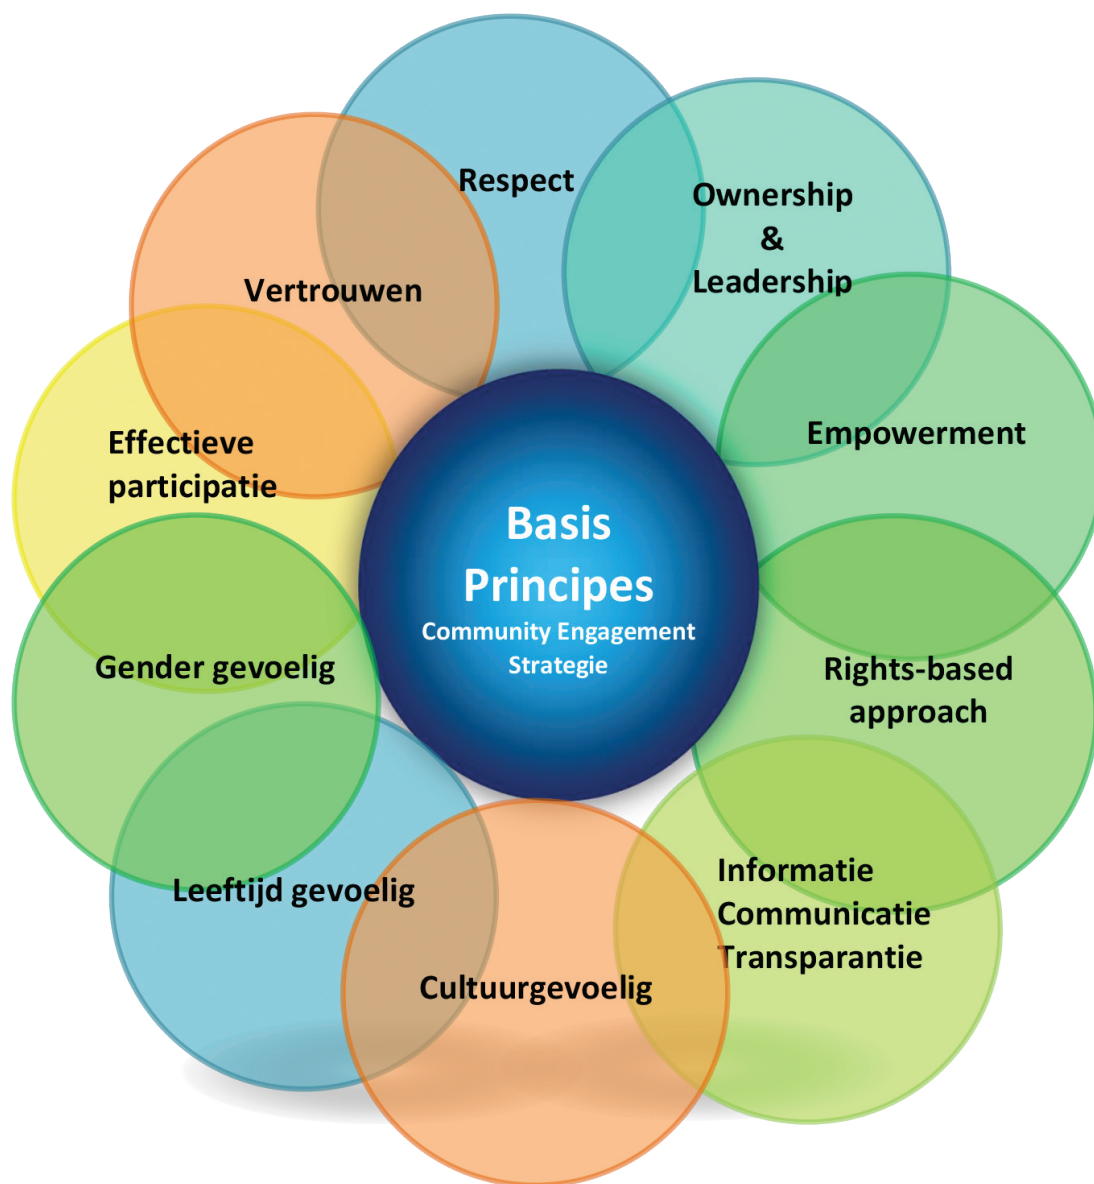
Basis Principes
Community Engagement Strategie

Respect

Ownership
&
Leadership

Empowerment

Rights-based approach

Informatie
Communicatie
Transparantie

Cultuurgevoelig

Leeftijd gevoelig

Gender gevoelig

Effectieve participatie

Vertrouwen